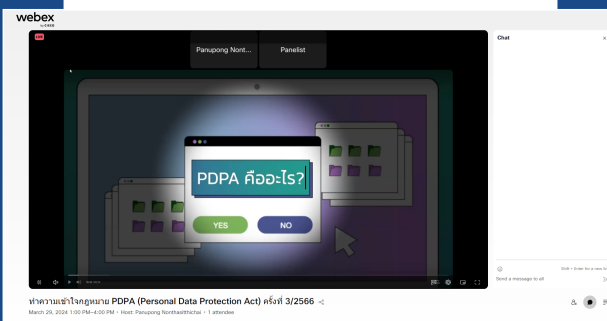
webex
by cisco

LIVE

Panupong Nont...

Panelist

PDPA คืออะไร?

YES

NO

Chat

Send a message to all

ทำความเข้าใจกฎหมาย PDPA (Personal Data Protection Act) ครั้งที่ 3/2566

March 29, 2024 1:00 PM–4:00 PM • Host: Panupong Nonthasitthichai • 1 attendee